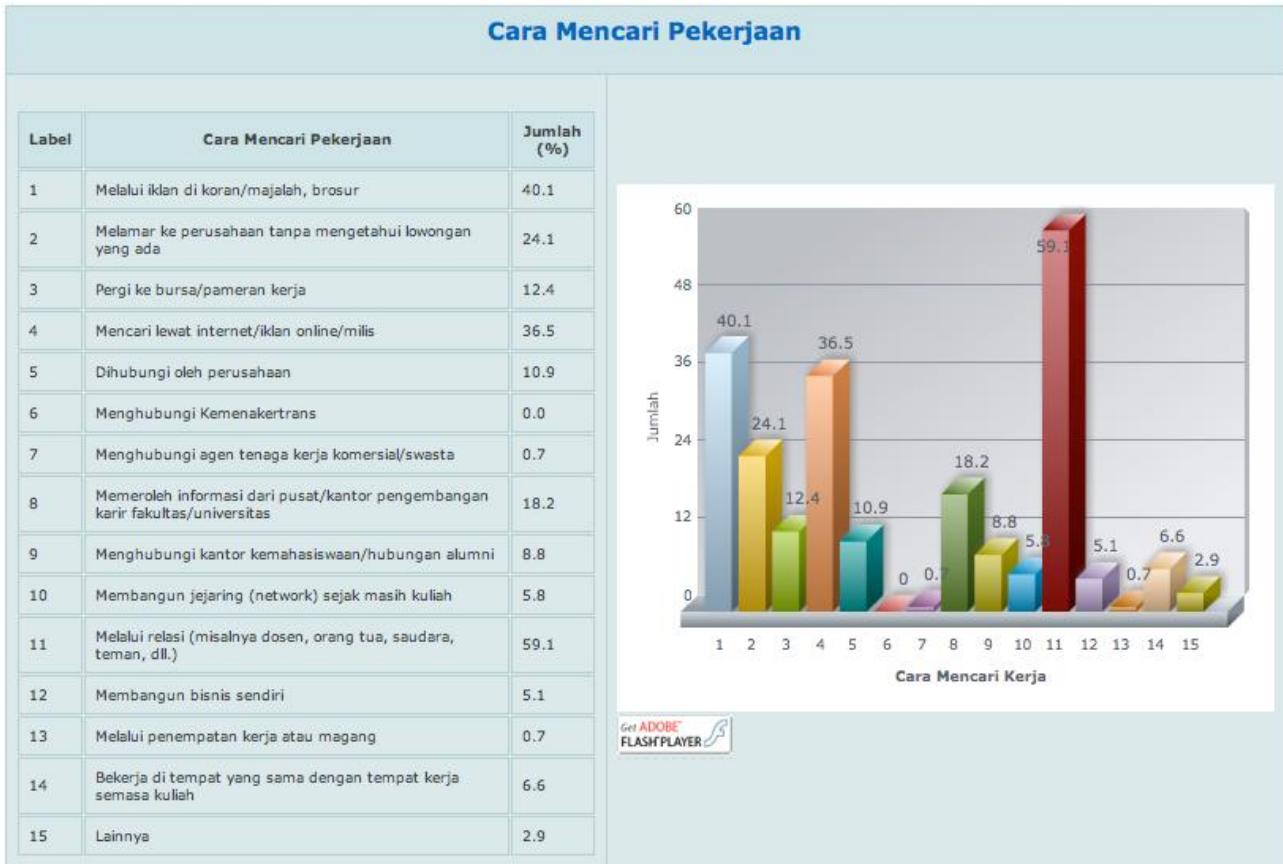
Cara Mencari Pekerjaan

| Label | Cara Mencari Pekerjaan | Jumlah (%) |
|---|---|---|
| 1 | Melalui iklan di koran/majalah, brosur | 40.1 |
| 2 | Melamar ke perusahaan tanpa mengetahui lowongan yang ada | 24.1 |
| 3 | Pergi ke bursa/pameran kerja | 12.4 |
| 4 | Mencari lewat internet/iklan online/milis | 36.5 |
| 5 | Dihubungi oleh perusahaan | 10.9 |
| 6 | Menghubungi Kemenakertrans | 0.0 |
| 7 | Menghubungi agen tenaga kerja komersial/swasta | 0.7 |
| 8 | Memeroleh informasi dari pusat/kantor pengembangan karir fakultas/universitas | 18.2 |
| 9 | Menghubungi kantor kemahasiswaan/hubungan alumni | 8.8 |
| 10 | Membangun jejaring (network) sejak masih kuliah | 5.8 |
| 11 | Melalui relasi (misalnya dosen, orang tua, saudara, teman, dll.) | 59.1 |
| 12 | Membangun bisnis sendiri | 5.1 |
| 13 | Melalui penempatan kerja atau magang | 0.7 |
| 14 | Bekerja di tempat yang sama dengan tempat kerja semasa kuliah | 6.6 |
| 15 | Lainnya | 2.9 |

60
48
36
24
12
0
Jumlah
40.1
24.1
12.4
36.5
10.9
0
0.7
18.2
8.8
5.8
59.1
5.1
0.7
6.6
2.9
1 2 3 4 5 6 7 8 9 10 11 12 13 14 15
Cara Mencari Kerja

Get ADOBE FLASH PLAYER